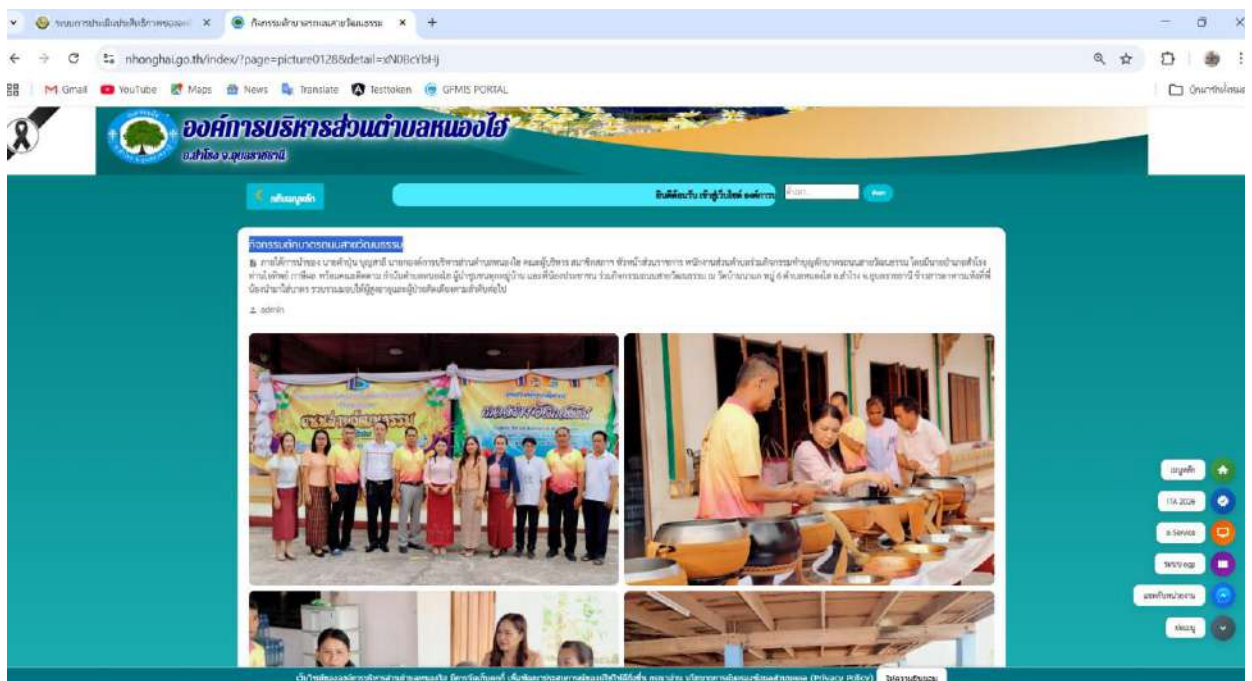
ระบบการประเมินคุณธรรมและความโปร่งใส ×
กิจกรรมตักบาตรถนนสายวัฒนธรรม ×
+

nhonghai.go.th/index/?page=picture0128&detail=xN0BcYbHj

Gmail YouTube Maps News Translate Testtoken GFMIS PORTAL

บุ๊กมาร์กทั้งหมด

องค์การบริหารส่วนตำบลหนองไฮ
อ.สำโรง จ.อุบลราชธานี

กลับหน้าหลัก

ยินดีต้อนรับ เข้าสู่เว็บไซต์ องค์การ

ค้นหา

กิจกรรมตักบาตรถนนสายวัฒนธรรม

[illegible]

admin

หน้าหลัก
ITA 2026
e-Service
ระบบ egp
ติดต่อหน่วยงาน
ร้องเรียน

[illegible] (Privacy Policy) ยอมรับ